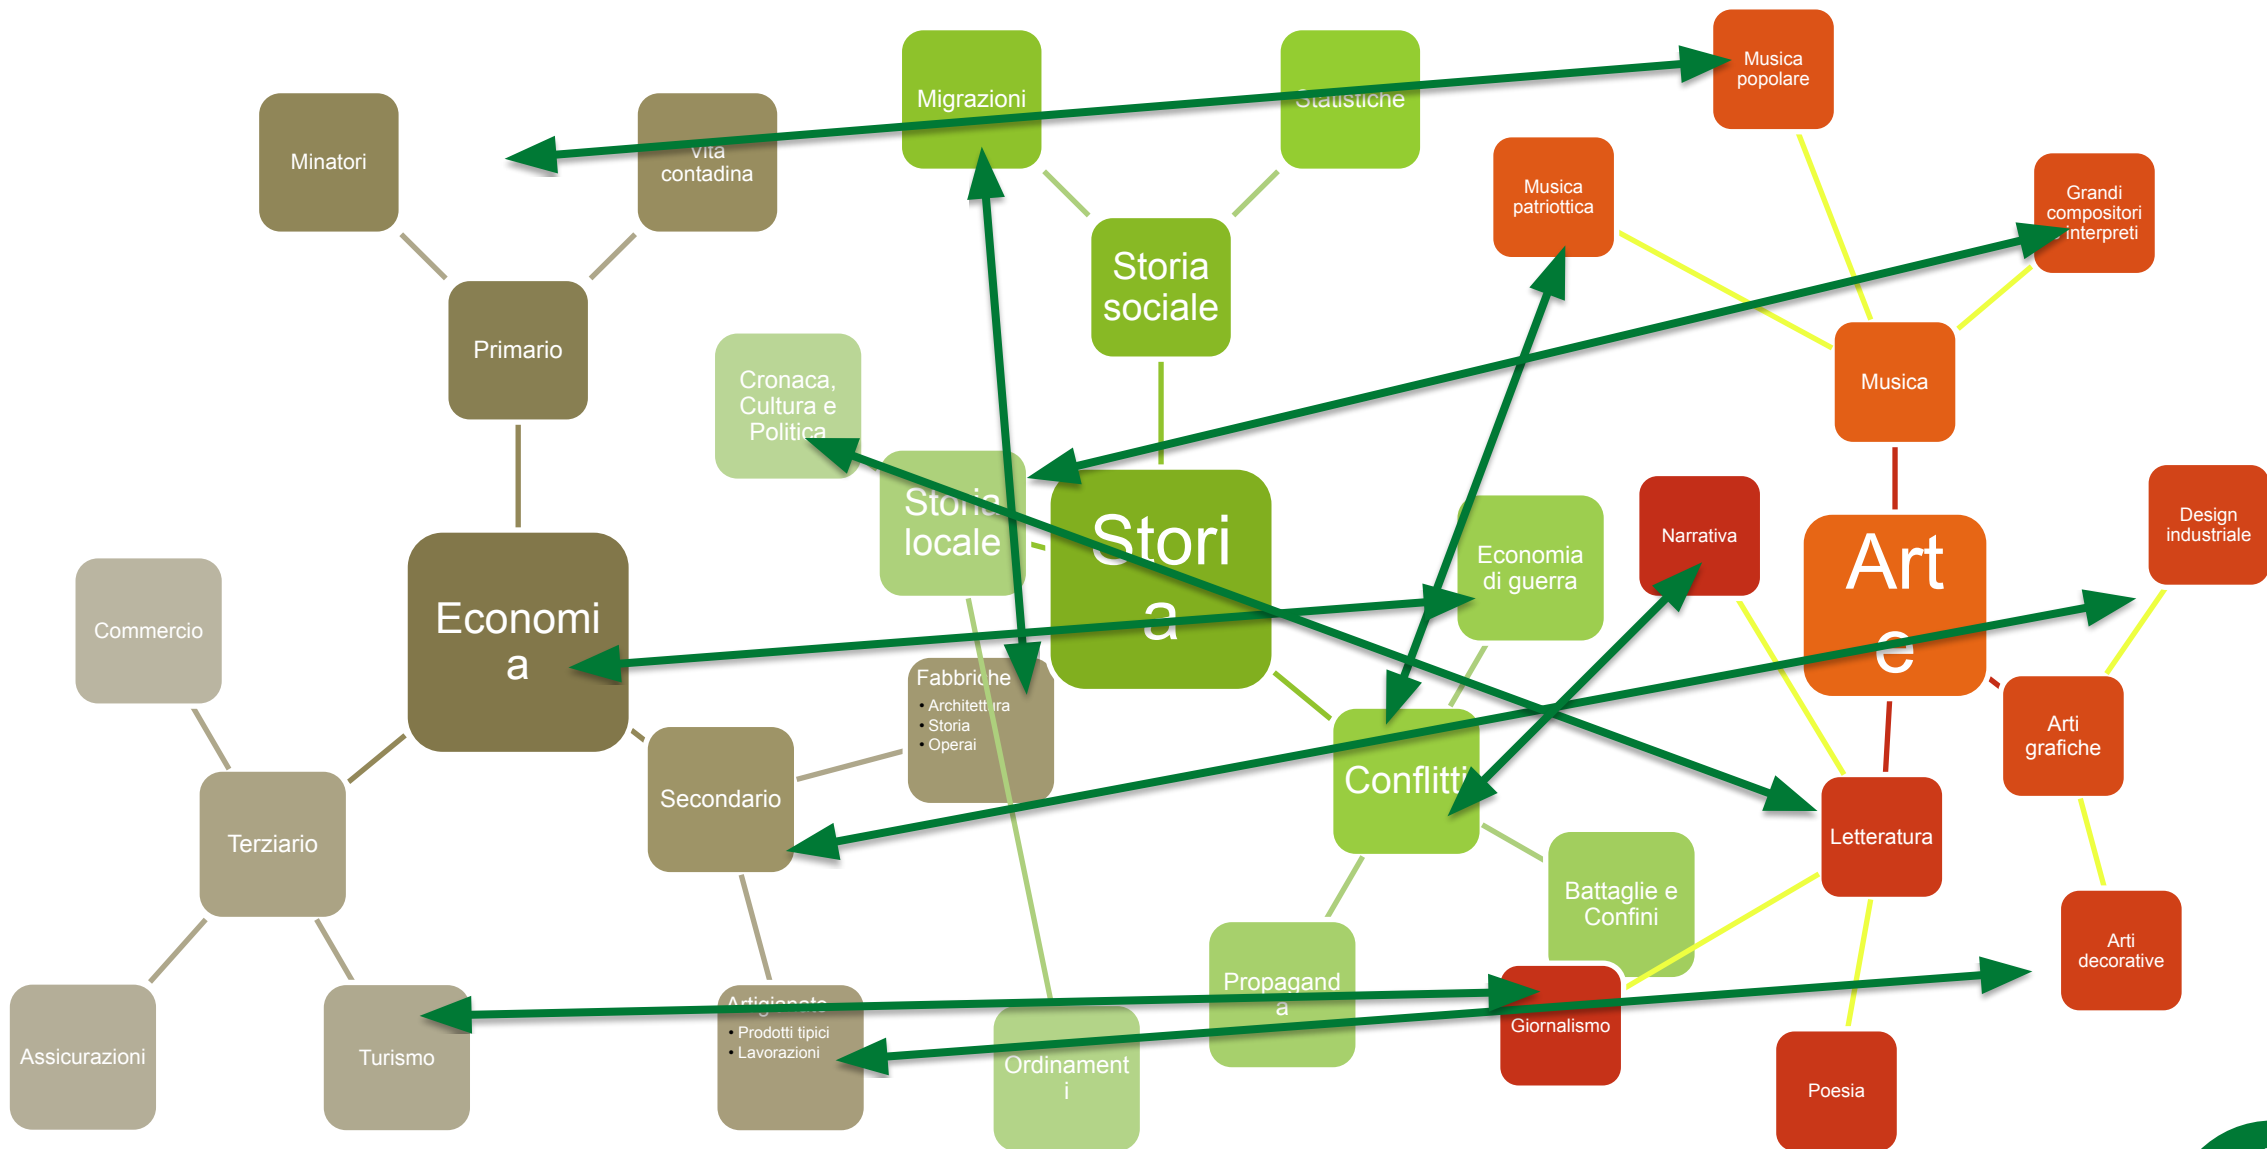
Minatori

Vita contadina

Migrazioni

Statistiche

Musica popolare

Musica patriottica

Grandi compositori interpreti

Storia sociale

Primario

Cronaca, Cultura e Politica

Musica

Storia locale

Storia

Economia di guerra

Narrativa

Arte

Design industriale

Commercio

Economia

Fabbriche
• Architettura
• Storia
• Operai

Secondario

Conflitti

Arti grafiche

Terziario

Letteratura

Battaglie e Confini

Arti decorative

Artigianato
• Prodotti tipici
• Lavorazioni

Propaganda

Giornalismo

Assicurazioni

Turismo

Ordinamenti

Poesia